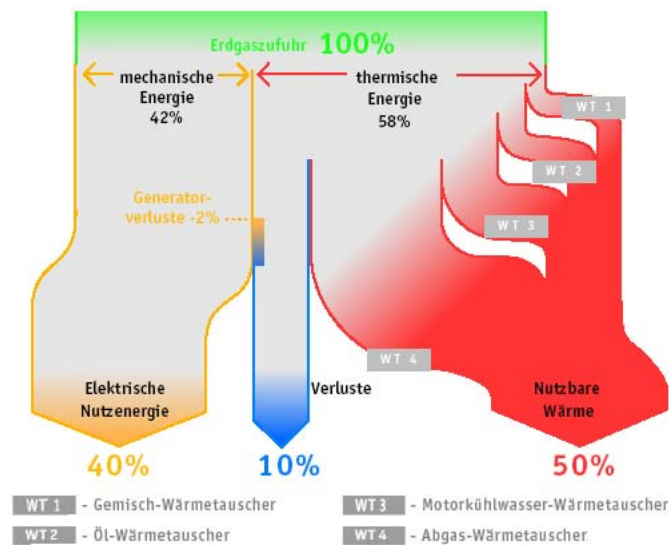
Erdgaszufuhr 100%

mechanische Energie 42%

thermische Energie 58%

WT 1

WT 2

WT 3

Generatorverluste -2%

WT 4

Elektrische Nutzenergie

Verluste

Nutzbare Wärme

40%

10%

50%

WT 1 - Gemisch-Wärmetauscher

WT 3 - Motorkühlwasser-Wärmetauscher

WT 2 - Öl-Wärmetauscher

WT 4 - Abgas-Wärmetauscher